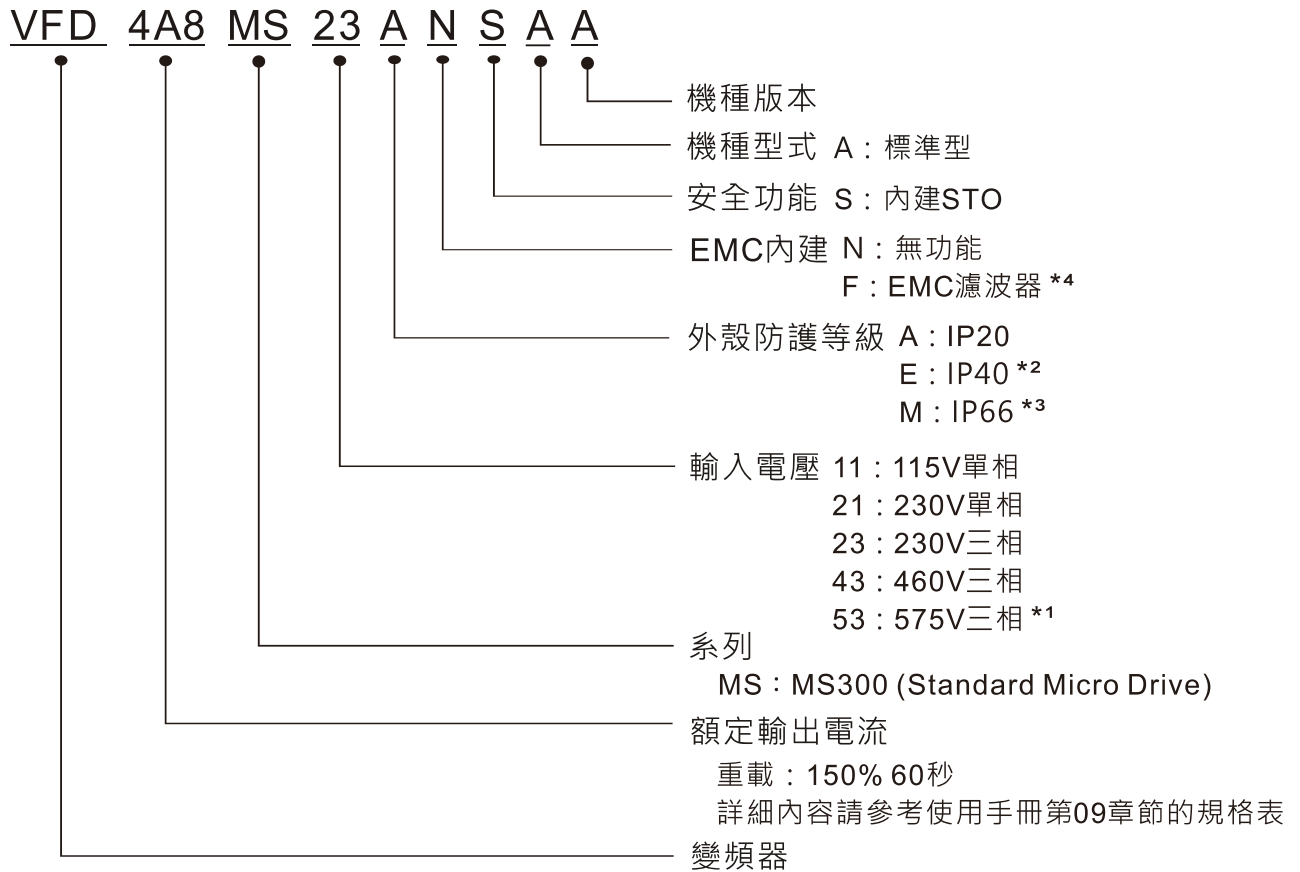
VFD 4A8 MS 23 A N S A A

機種版本

機種型式 A：標準型

安全功能 S：內建STO

EMC內建 N：無功能
F：EMC濾波器 *4

外殼防護等級 A：IP20
E：IP40 *2
M：IP66 *3

輸入電壓 11：115V單相
21：230V單相
23：230V三相
43：460V三相
53：575V三相 *1

系列
MS：MS300 (Standard Micro Drive)

額定輸出電流
重載：150% 60秒
詳細內容請參考使用手冊第09章節的規格表

變頻器